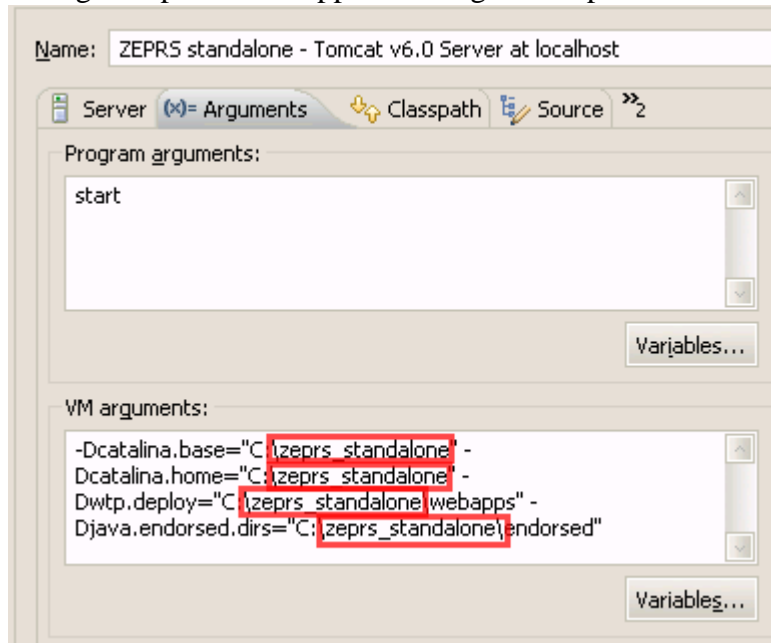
Name: ZEPRS standalone - Tomcat v6.0 Server at localhost

Server (x)= Arguments Classpath Source »2

Program arguments:

start

Variables...

VM arguments:

-Dcatalina.base="C:\zeprs_standalone" -Dcatalina.home="C:\zeprs_standalone" -Dwtp.deploy="C:\zeprs_standalone\webapps" -Djava.endorsed.dirs="C:\zeprs_standalone\endorsed"

Variables...